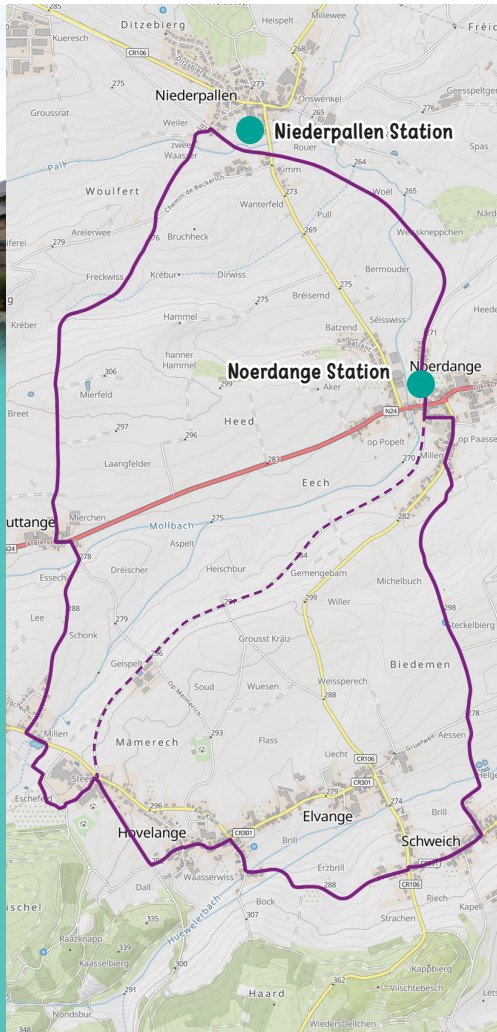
Ditzebierg
Heispelt
Millewee
Fréi
Kueresch
CR106
285
Niederpallen
273
Onswenkel
Niederpallen Station
Gessepeltgen
Groussrat
275
Weiler
zwee Waasser
Rouer
264
Spas
Pall
Kimm
Woulfert
Wanterfeld
273
Woël
265
Chemin-de-Beckerich
Pull
Weessknepchen
Närd
Arelerwee
276
269
279
Bruchheck
Freckwiss
Krébur
Dirwiss
Bermouder
Kréber
Hammel
275
Bréisemd
275
Séisswiss
Heed
271
hanner Hammel
Batzend
Noerdange Station
Noerdange
306
299
Aker
Mierfeld
Breet
Heed
N24
op Popelt
op Paasse
297
296
Millen
Laangfelder
283
270
Eech
Mierchen
275
282
uttange
Mollbach
N24
278
Aspelt
Essech
Dréischer
Heischbur
Gemengebam
Michelbuch
288
Lee
279
Willer
298
Steckelbierg
Schonk
Grousst Kräiz
Geispelt
Op Mämerech
Soud
Wuesen
Weissperech
Biedemen
Millen
Mämerech
293
Flass
Gruefwee
Aessen
Uecht
CR106
Helge
CR301
Steen
274
Eschefeld
296
Hovelange
CR301
Elvange
Schweich
Brill
Erzbrill
CR106
Waasserwiss
288
Dall
Bock
Riech
Kapell
ischel
335
Strachen
Raazknapp
339
Huewelerbach
Kasselbierg
300
Kappbierg
Visschtebesch
291
362
Haard
Lets
Nondsbur
348
WiedersDellchen